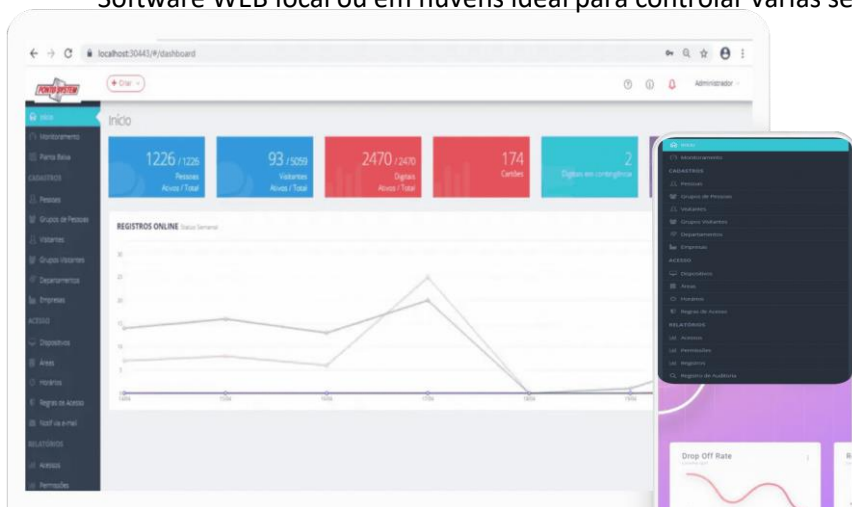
Software WEB local ou em nuvens ideal para controlar varias se

localhost:30443/#/dashboard

PONTO SYSTEM

+ Criar

Administrador

Início

Monitoramento

Planta Baixa

CADASTROS

Pessoas

Grupos de Pessoas

Visitantes

Grupos Visitantes

Departamentos

Empresas

ACESSO

Dispositivos

Áreas

Horários

Regras de Acesso

Notif. via e-mail

RELATÓRIOS

Acessos

Permissões

Início

1226 / 1226
Pessoas
Ativos / Total

93 / 5059
Visitantes
Ativos / Total

2470 / 2470
Digitais
Ativos / Total

174
Cartões

2
Digitais em contingência

REGISTROS ONLINE Status Semanal

Início

Monitoramento

CADASTROS

Pessoas

Grupos de Pessoas

Visitantes

Grupos Visitantes

Departamentos

Empresas

ACESSO

Dispositivos

Áreas

Horários

Regras de Acesso

RELATÓRIOS

Acessos

Permissões

Registros

Registro de Auditoria

Drop Off Rate